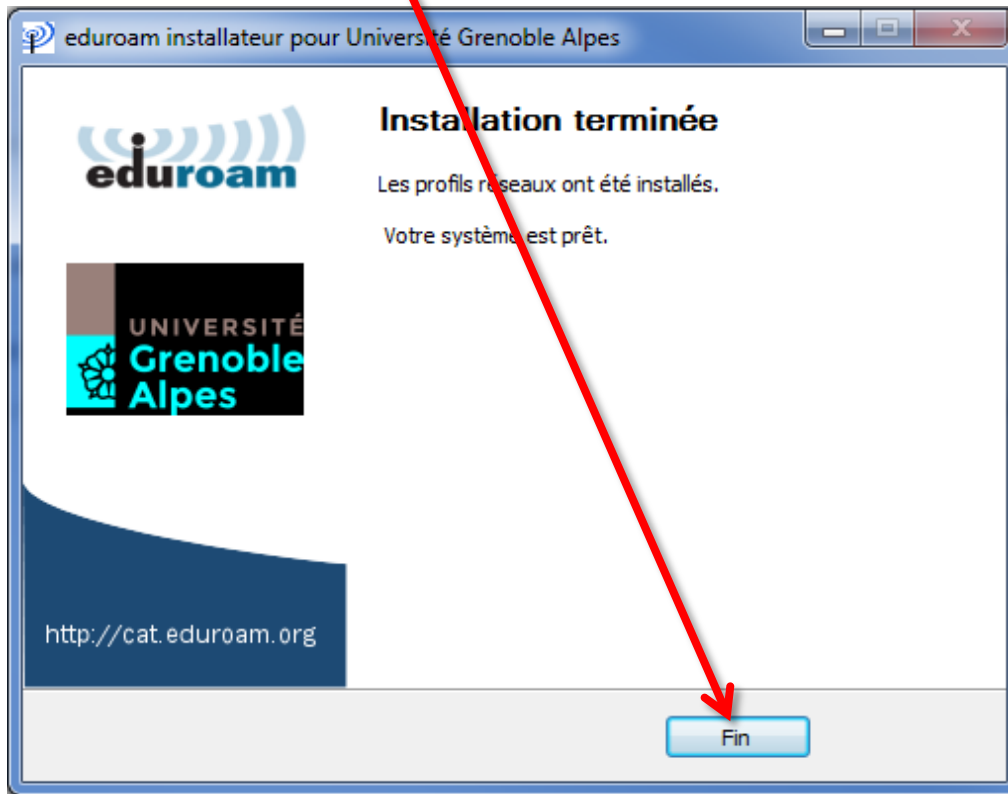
eduroam installateur pour Université Grenoble Alpes

eduroam

UNIVERSITÉ Grenoble Alpes

http://cat.eduroam.org

Installation terminée

Les profils réseaux ont été installés.

Votre système est prêt.

Fin